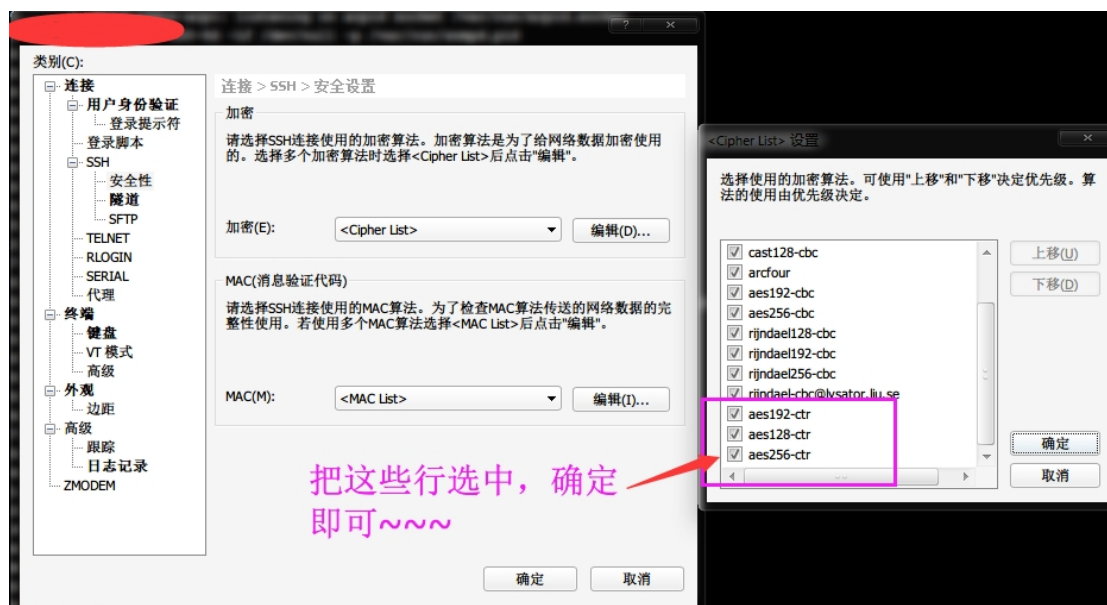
?
类别(C):
连接
用户身份验证
登录提示符
登录脚本
SSH
安全性
隧道
SFTP
TELNET
RLOGIN
SERIAL
代理
终端
键盘
VT 模式
高级
外观
边距
高级
跟踪
日志记录
ZMODEM

连接 > SSH > 安全设置

加密
请选择SSH连接使用的加密算法。加密算法是为了给网络数据加密使用的。选择多个加密算法时选择<Cipher List>后点击"编辑"。

加密(E): <Cipher List> 编辑(D)...

MAC(消息验证代码)
请选择SSH连接使用的MAC算法。为了检查MAC算法传送的网络数据的完整性使用。若使用多个MAC算法选择<MAC List>后点击"编辑"。

MAC(M): <MAC List> 编辑(I)...

确定 取消

<Cipher List> 设置
选择使用的加密算法。可使用"上移"和"下移"决定优先级。算法的使用由优先级决定。

cast128-cbc
arcfour
aes192-cbc
aes256-cbc
rijndael128-cbc
rijndael192-cbc
rijndael256-cbc
rijndael-cbc@lysator.liu.se
aes192-ctr
aes128-ctr
aes256-ctr

上移(U)
下移(D)
确定
取消

把这些行选中，确定即可~~~